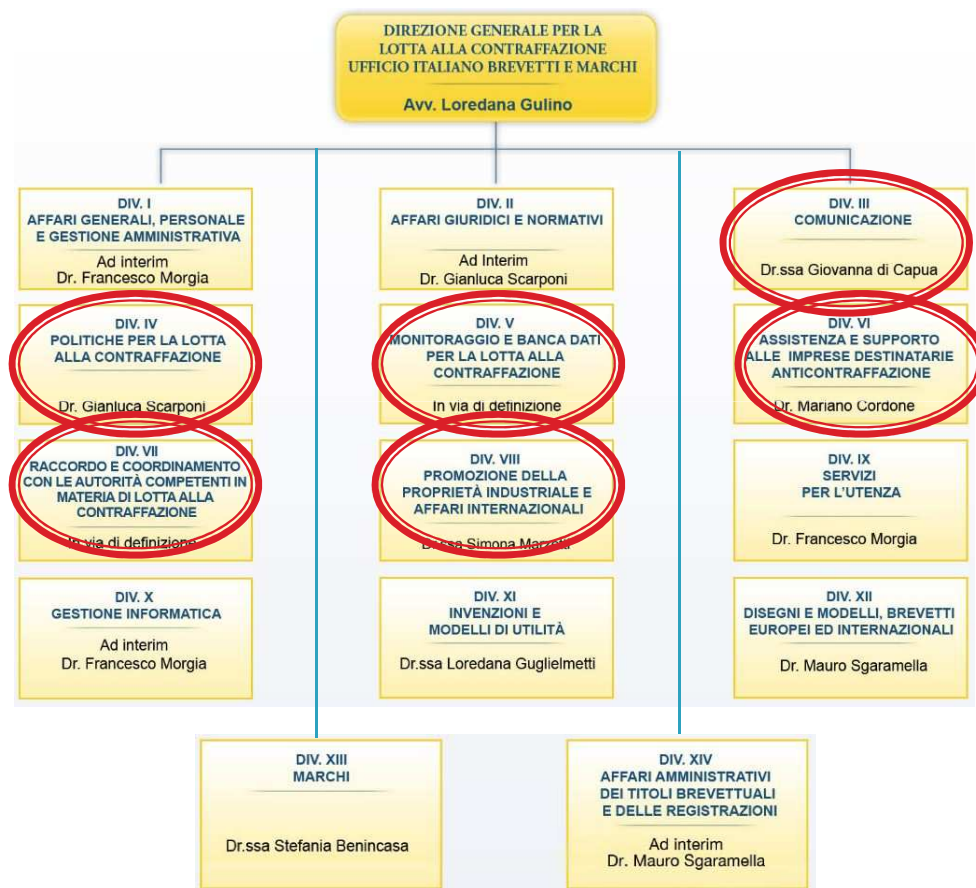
DIREZIONE GENERALE PER LA LOTTA ALLA CONTRAFFAZIONE UFFICIO ITALIANO BREVETTI E MARCHI

Avv. Loredana Gulino

DIV. I
AFFARI GENERALI, PERSONALE E GESTIONE AMMINISTRATIVA
Ad interim
Dr. Francesco Morgia

DIV. II
AFFARI GIURIDICI E NORMATIVI
Ad Interim
Dr. Gianluca Scarponi

DIV. III
COMUNICAZIONE
Dr.ssa Giovanna di Capua

DIV. IV
POLITICHE PER LA LOTTA ALLA CONTRAFFAZIONE
Dr. Gianluca Scarponi

DIV. V
MONITORAGGIO E BANCA DATI PER LA LOTTA ALLA CONTRAFFAZIONE
In via di definizione

DIV. VI
ASSISTENZA E SUPPORTO ALLE IMPRESE DESTINATARIE ANTICONTRAFFAZIONE
Dr. Mariano Cordone

DIV. VII
RACCORDO E COORDINAMENTO CON LE AUTORITÀ COMPETENTI IN MATERIA DI LOTTA ALLA CONTRAFFAZIONE
In via di definizione

DIV. VIII
PROMOZIONE DELLA PROPRIETÀ INDUSTRIALE E AFFARI INTERNAZIONALI
Dr.ssa Simona Marzetti

DIV. IX
SERVIZI PER L'UTENZA
Dr. Francesco Morgia

DIV. X
GESTIONE INFORMATICA
Ad interim
Dr. Francesco Morgia

DIV. XI
INVENZIONI E MODELLI DI UTILITÀ
Dr.ssa Loredana Guglielmetti

DIV. XII
DISEGNI E MODELLI, BREVETTI EUROPEI ED INTERNAZIONALI
Dr. Mauro Sgaramella

DIV. XIII
MARCHI
Dr.ssa Stefania Benincasa

DIV. XIV
AFFARI AMMINISTRATIVI DEI TITOLI BREVETTUALI E DELLE REGISTRAZIONI
Ad interim
Dr. Mauro Sgaramella